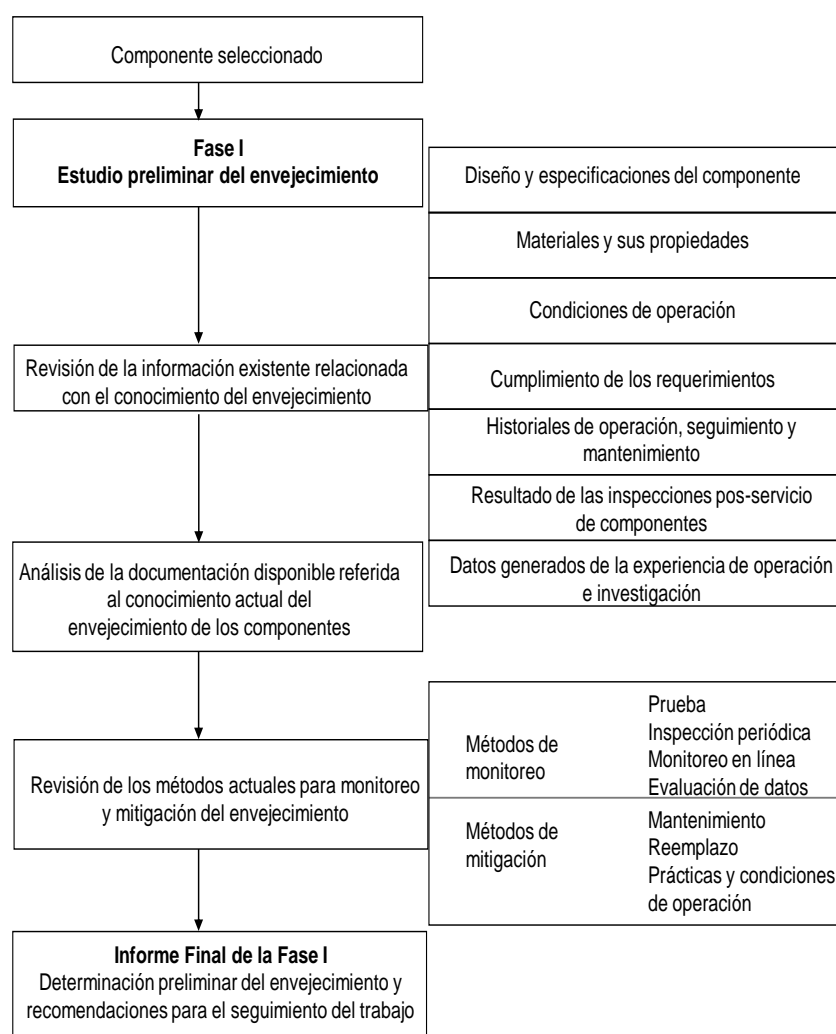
Componente seleccionado

**Fase I**
**Estudio preliminar del envejecimiento**

Revisión de la información existente relacionada con el conocimiento del envejecimiento

Análisis de la documentación disponible referida al conocimiento actual del envejecimiento de los componentes

Revisión de los métodos actuales para monitoreo y mitigación del envejecimiento

**Informe Final de la Fase I**
Determinación preliminar del envejecimiento y recomendaciones para el seguimiento del trabajo

Diseño y especificaciones del componente

Materiales y sus propiedades

Condiciones de operación

Cumplimiento de los requerimientos

Historiales de operación, seguimiento y mantenimiento

Resultado de las inspecciones pos-servicio de componentes

Datos generados de la experiencia de operación e investigación

Métodos de monitoreo
Prueba
Inspección periódica
Monitoreo en línea
Evaluación de datos

Métodos de mitigación
Mantenimiento
Reemplazo
Prácticas y condiciones de operación